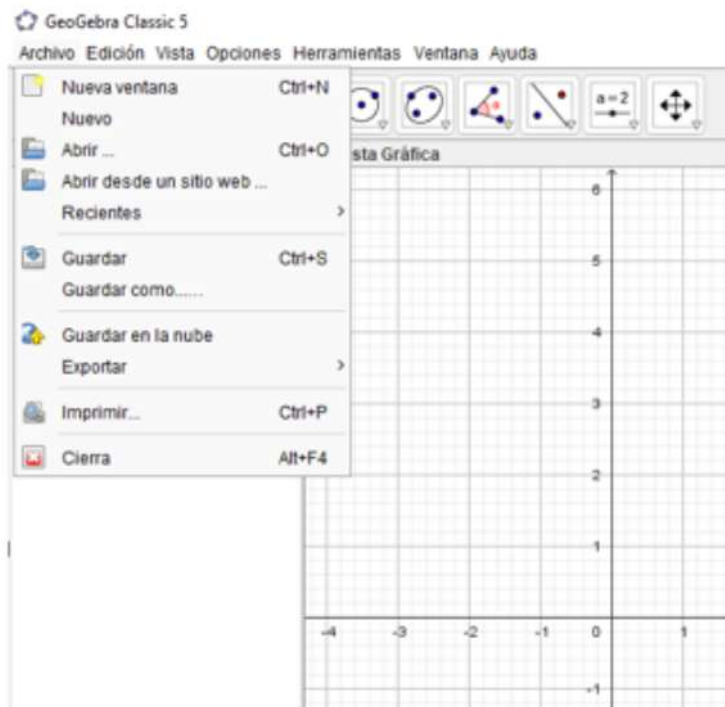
GeoGebra Classic 5

Archivo Edición Vista Opciones Herramientas Ventana Ayuda

Nueva ventana Ctrl+N
Nuevo
Abrir ... Ctrl+O
Abrir desde un sitio web ...
Recientes
Guardar Ctrl+S
Guardar como......
Guardar en la nube
Exportar
Imprimir... Ctrl+P
Cierra Alt+F4

a = 2

sta Gráfica

6
5
4
3
2
1
0
-1
-4
-3
-2
-1
1